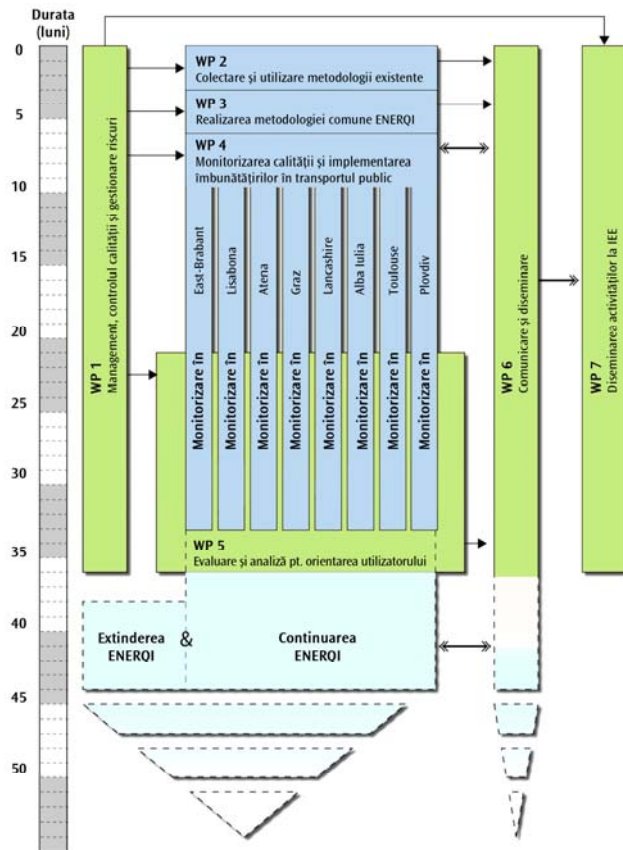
Durata (luni)

0
5
10
15
20
25
30
35
40
45
50

WP 1
Management, controlul calității și gestionare riscuri

WP 2
Colectare și utilizare metodologii existente

WP 3
Realizarea metodologiei comune ENERQI

WP 4
Monitorizarea calității și implementarea îmbunătățirilor în transportul public

East-Brabant
Lisabona
Atena
Graz
Lancashire
Alba Iulia
Toulouse
Plovdiv

Monitorizare în
Monitorizare în
Monitorizare în
Monitorizare în
Monitorizare în
Monitorizare în
Monitorizare în
Monitorizare în

WP 5
Evaluare și analiză pt. orientarea utilizatorului

WP 6
Comunicare și diseminare

WP 7
Diseminarea activităților la IEE

Extinderea ENERQI
&
Continuarea ENERQI